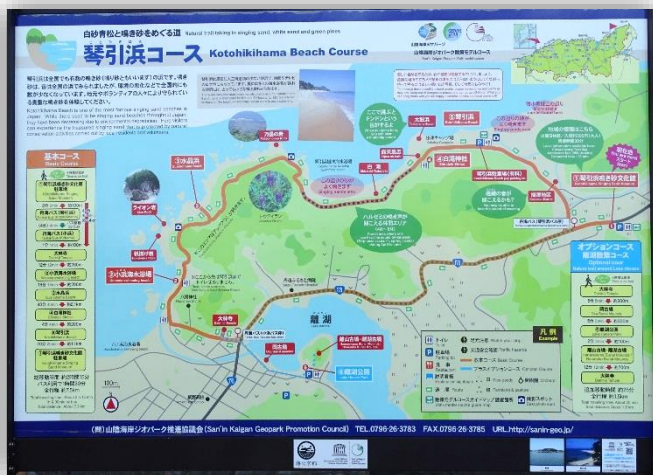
白砂青松と鳴き砂をめぐる道
琴引浜コース
Natural trail taking in singing sand, white sand and green pines
Kotohikihama Beach Course

琴引浜は全国でも有数の鳴き砂の浜です。

基本コース
Basic Course

オプションコース
離湖散策コース
Optional course

琴引浜
離湖
大砂丘
太鼓浜
琴引浜鳴き砂文化館
凡例
Example

(財)山陰海岸ジオパーク推進協議会 (San'in Kaigan Geopark Promotion Council) TEL.0796-26-3783 FAX.0796-26-3785 URL.http://sanin-geo.jp/